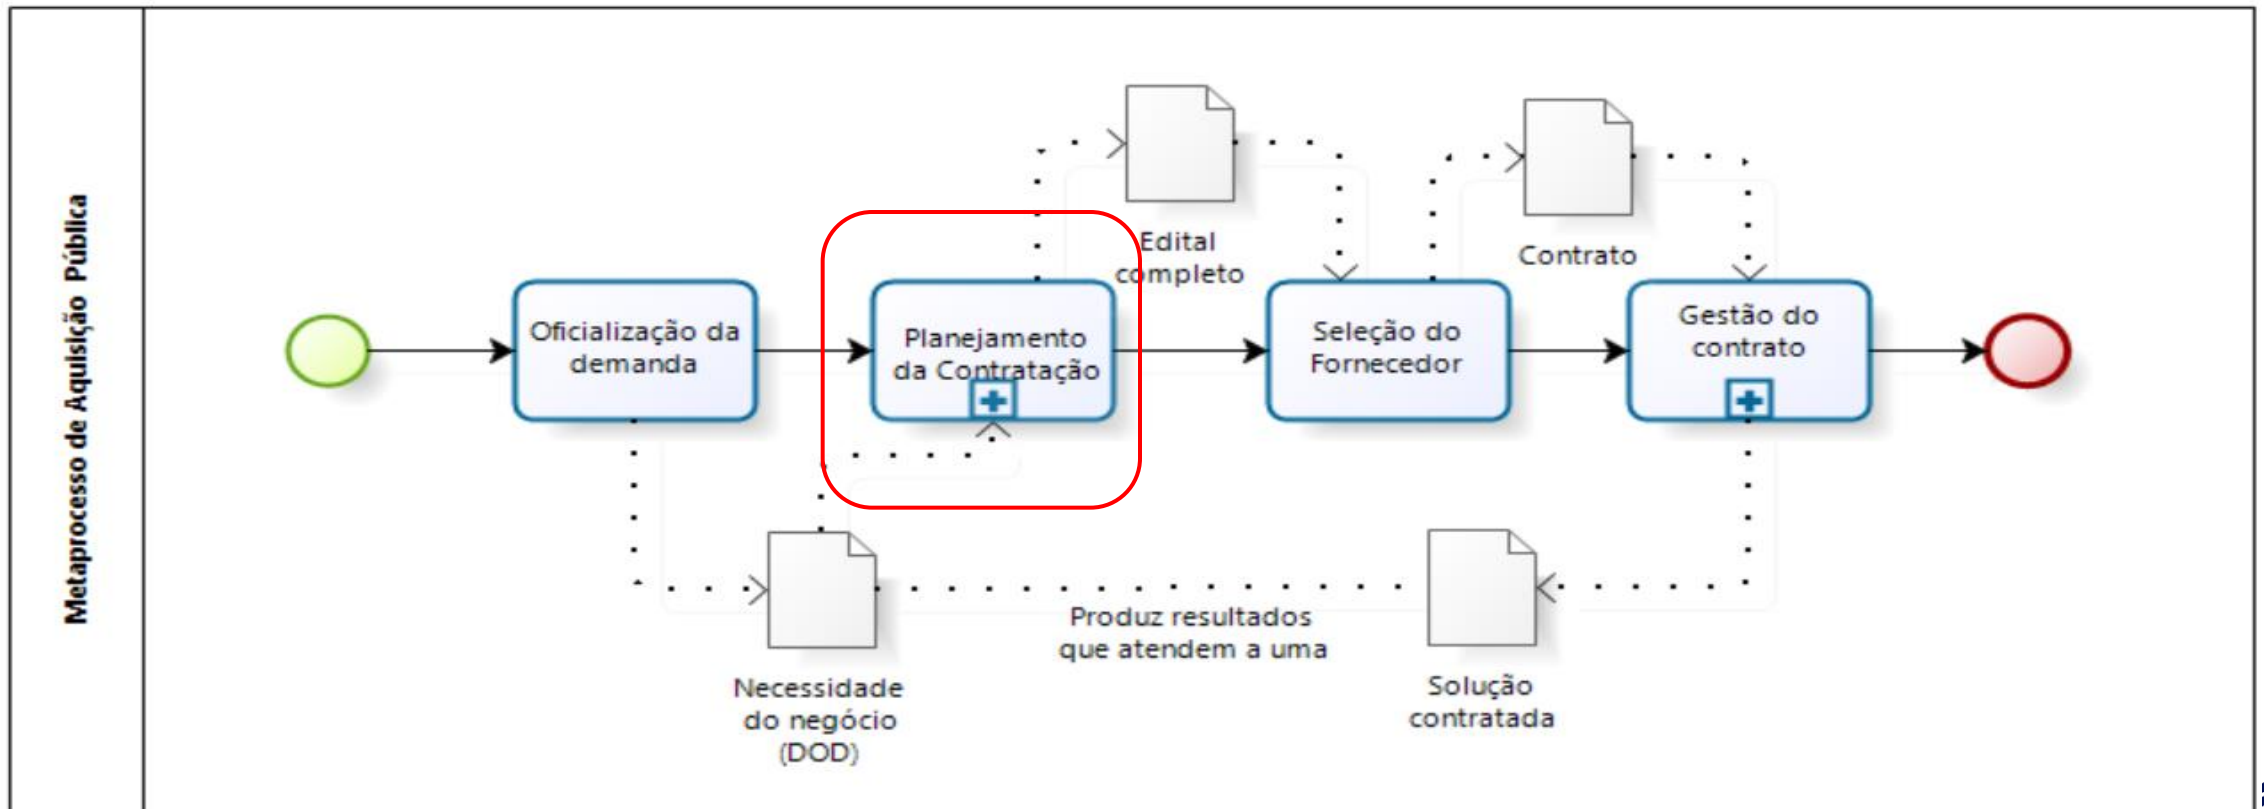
Metaprocesso de Aquisição Pública

Oficialização da demanda

Planejamento da Contratação

Edital completo

Seleção do Fornecedor

Contrato

Gestão do contrato

Necessidade do negócio (DOD)

Produz resultados que atendem a uma

Solução contratada